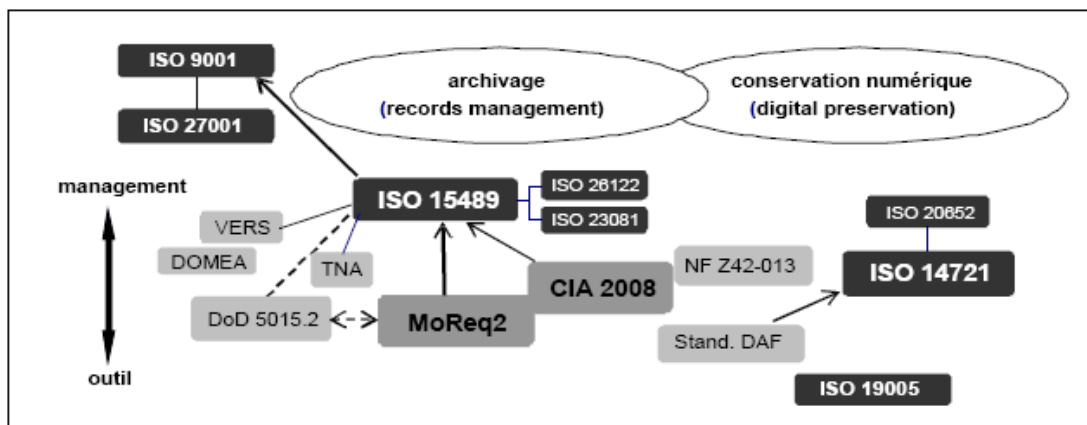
ISO 9001

ISO 27001

archivage
(records management)

conservation numérique
(digital preservation)

management

outil

ISO 15489

ISO 26122

ISO 23081

VERS

DOMEA

TNA

DoD 5015.2

MoReq2

CIA 2008

NF Z42-013

ISO 20652

ISO 14721

Stand. DAF

ISO 19005